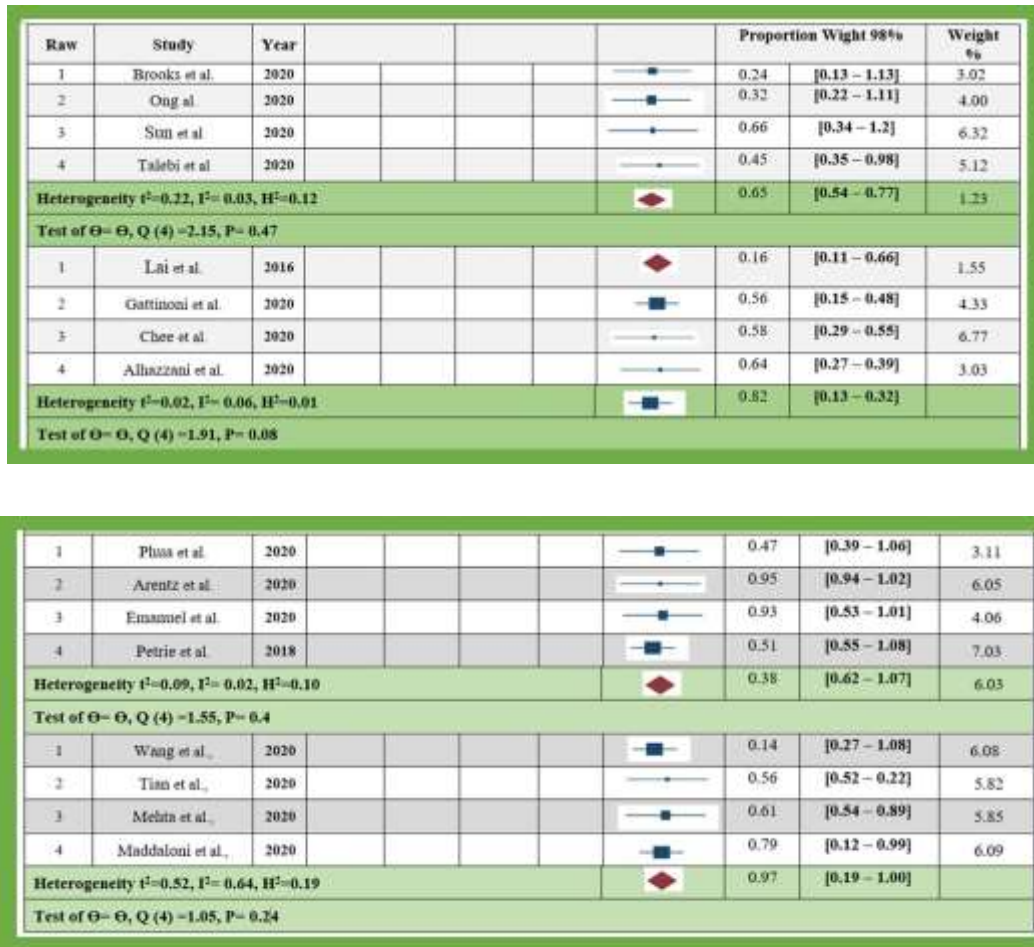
| Raw | Study | Year | | | | | Proportion Wight 98% | | Weight % |
|---|---|---|---|---|---|---|---|---|---|
| 1 | Brooks et al. | 2020 | | | | | 0.24 | [0.13 – 1.13] | 3.02 |
| 2 | Ong al. | 2020 | | | | | 0.32 | [0.22 – 1.11] | 4.00 |
| 3 | Sun et al | 2020 | | | | | 0.66 | [0.34 – 1.2] | 6.32 |
| 4 | Talebi et al | 2020 | | | | | 0.45 | [0.35 – 0.98] | 5.12 |
| Heterogeneity $t^2$=0.22, $I^2$= 0.03, $H^2$=0.12 | | | | | | | 0.65 | [0.54 – 0.77] | 1.23 |
| Test of Θ= Θ, Q (4) =2.15, P= 0.47 | | | | | | | | | |
| 1 | Lai et al. | 2016 | | | | | 0.16 | [0.11 – 0.66] | 1.55 |
| 2 | Gattinoni et al. | 2020 | | | | | 0.56 | [0.15 – 0.48] | 4.33 |
| 3 | Chee et al. | 2020 | | | | | 0.58 | [0.29 – 0.55] | 6.77 |
| 4 | Alhazzani et al. | 2020 | | | | | 0.64 | [0.27 – 0.39] | 3.03 |
| Heterogeneity $t^2$=0.02, $I^2$= 0.06, $H^2$=0.01 | | | | | | | 0.82 | [0.13 – 0.32] | |
| Test of Θ= Θ, Q (4) =1.91, P= 0.08 | | | | | | | | | |

| | | | | | | | | | |
|---|---|---|---|---|---|---|---|---|---|
| 1 | Phua et al. | 2020 | | | | | 0.47 | [0.39 – 1.06] | 3.11 |
| 2 | Arentz et al. | 2020 | | | | | 0.95 | [0.94 – 1.02] | 6.05 |
| 3 | Emammel et al. | 2020 | | | | | 0.93 | [0.53 – 1.01] | 4.06 |
| 4 | Petrie et al. | 2018 | | | | | 0.51 | [0.55 – 1.08] | 7.03 |
| Heterogeneity $t^2$=0.09, $I^2$= 0.02, $H^2$=0.10 | | | | | | | 0.38 | [0.62 – 1.07] | 6.03 |
| Test of Θ= Θ, Q (4) =1.55, P= 0.4 | | | | | | | | | |
| 1 | Wang et al., | 2020 | | | | | 0.14 | [0.27 – 1.08] | 6.08 |
| 2 | Tian et al., | 2020 | | | | | 0.56 | [0.52 – 0.22] | 5.82 |
| 3 | Mehta et al., | 2020 | | | | | 0.61 | [0.54 – 0.89] | 5.85 |
| 4 | Maddaloni et al., | 2020 | | | | | 0.79 | [0.12 – 0.99] | 6.09 |
| Heterogeneity $t^2$=0.52, $I^2$= 0.64, $H^2$=0.19 | | | | | | | 0.97 | [0.19 – 1.00] | |
| Test of Θ= Θ, Q (4) =1.05, P= 0.24 | | | | | | | | | |